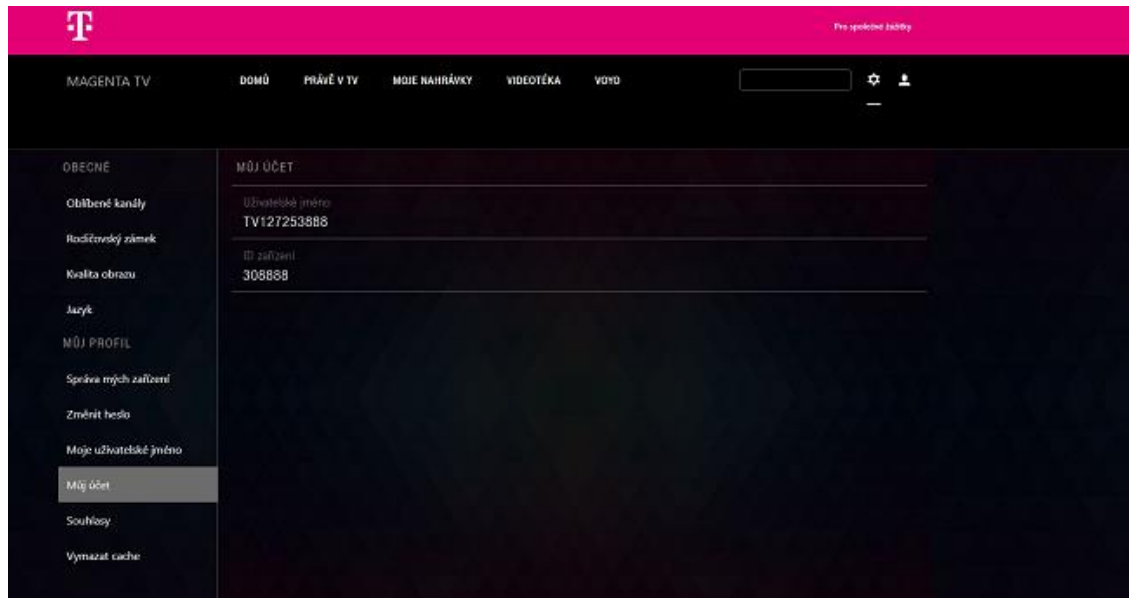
Pro společné žádosti

MAGENTA TV

DOMŮ

PRÁVĚ V TV

MOJE NAHRÁVKY

VIDEOTÉKA

VOYO

OBECNÉ

Oblíbené kanály

Rodičovský zámek

Kvalita obrazu

Jazyk

MŮJ PROFIL

Správa mých zařízení

Změnit heslo

Moje uživatelské jméno

Můj účet

Souhlasy

Vymazat cache

MŮJ ÚČET

Uživatelské jméno
TV127253888

ID zařízení
308888